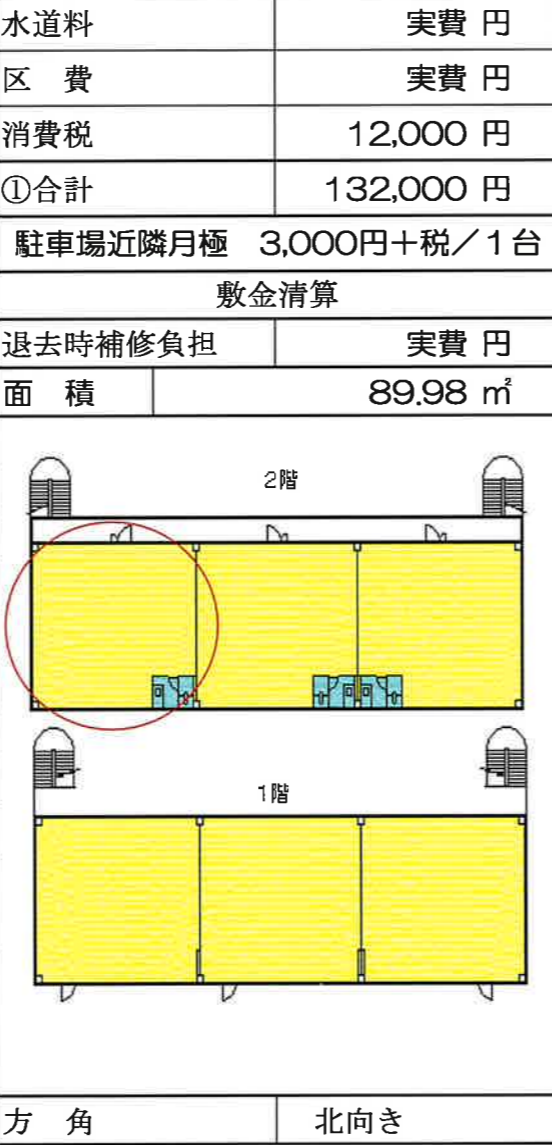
| 水道料 | 実費 円 |
|---|---|
| 区　費 | 実費 円 |
| 消費税 | 12,000 円 |
| ①合計 | 132,000 円 |

駐車場近隣月極　3,000円＋税／1台

敷金清算

| 退去時補修負担 | 実費 円 |
|---|---|
| 面　積 | 89.98 ㎡ |

2階

1階

| 方　角 | 北向き |
|---|---|